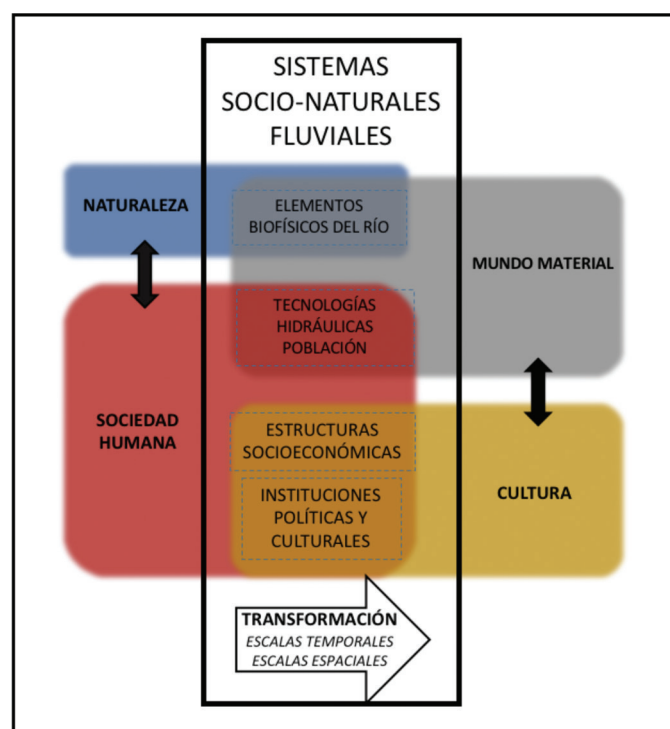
SISTEMAS SOCIO-NATURALES FLUVIALES

NATURALEZA

ELEMENTOS BIOFÍSICOS DEL RÍO

MUNDO MATERIAL

TECNOLOGÍAS HIDRÁULICAS POBLACIÓN

SOCIEDAD HUMANA

ESTRUCTURAS SOCIOECONÓMICAS

INSTITUCIONES POLÍTICAS Y CULTURALES

CULTURA

TRANSFORMACIÓN
ESCALAS TEMPORALES
ESCALAS ESPACIALES